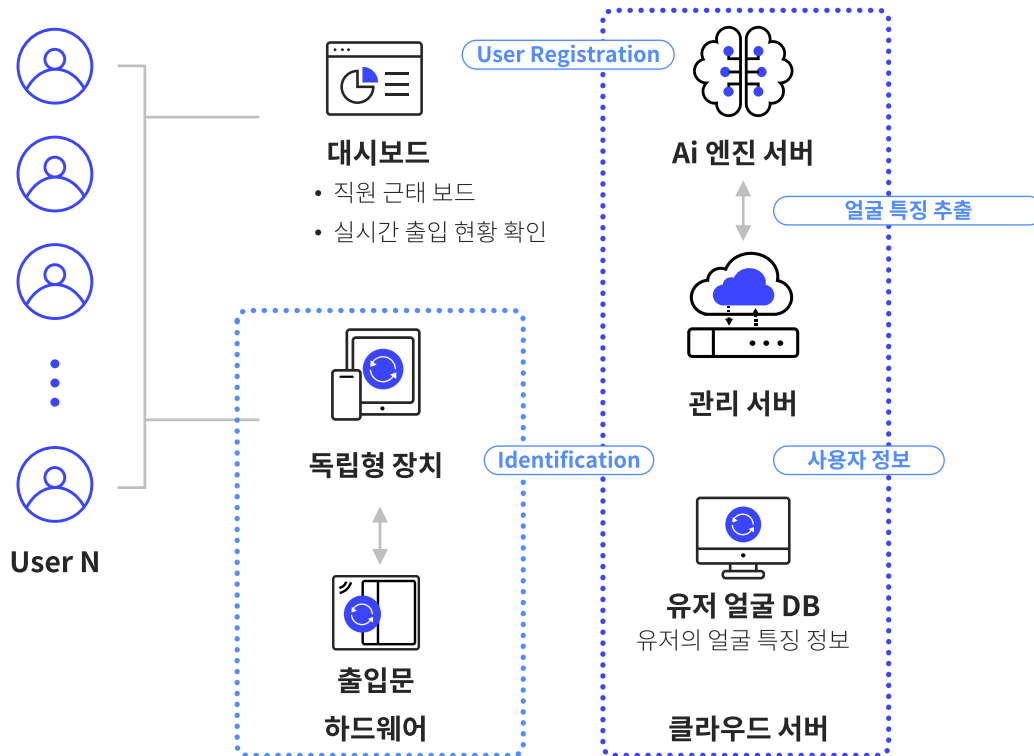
User Registration

대시보드
• 직원 근태 보드
• 실시간 출입 현황 확인

Ai 엔진 서버

얼굴 특징 추출

관리 서버

독립형 장치

Identification

사용자 정보

출입문

하드웨어

유저 얼굴 DB
유저의 얼굴 특징 정보

클라우드 서버

User N